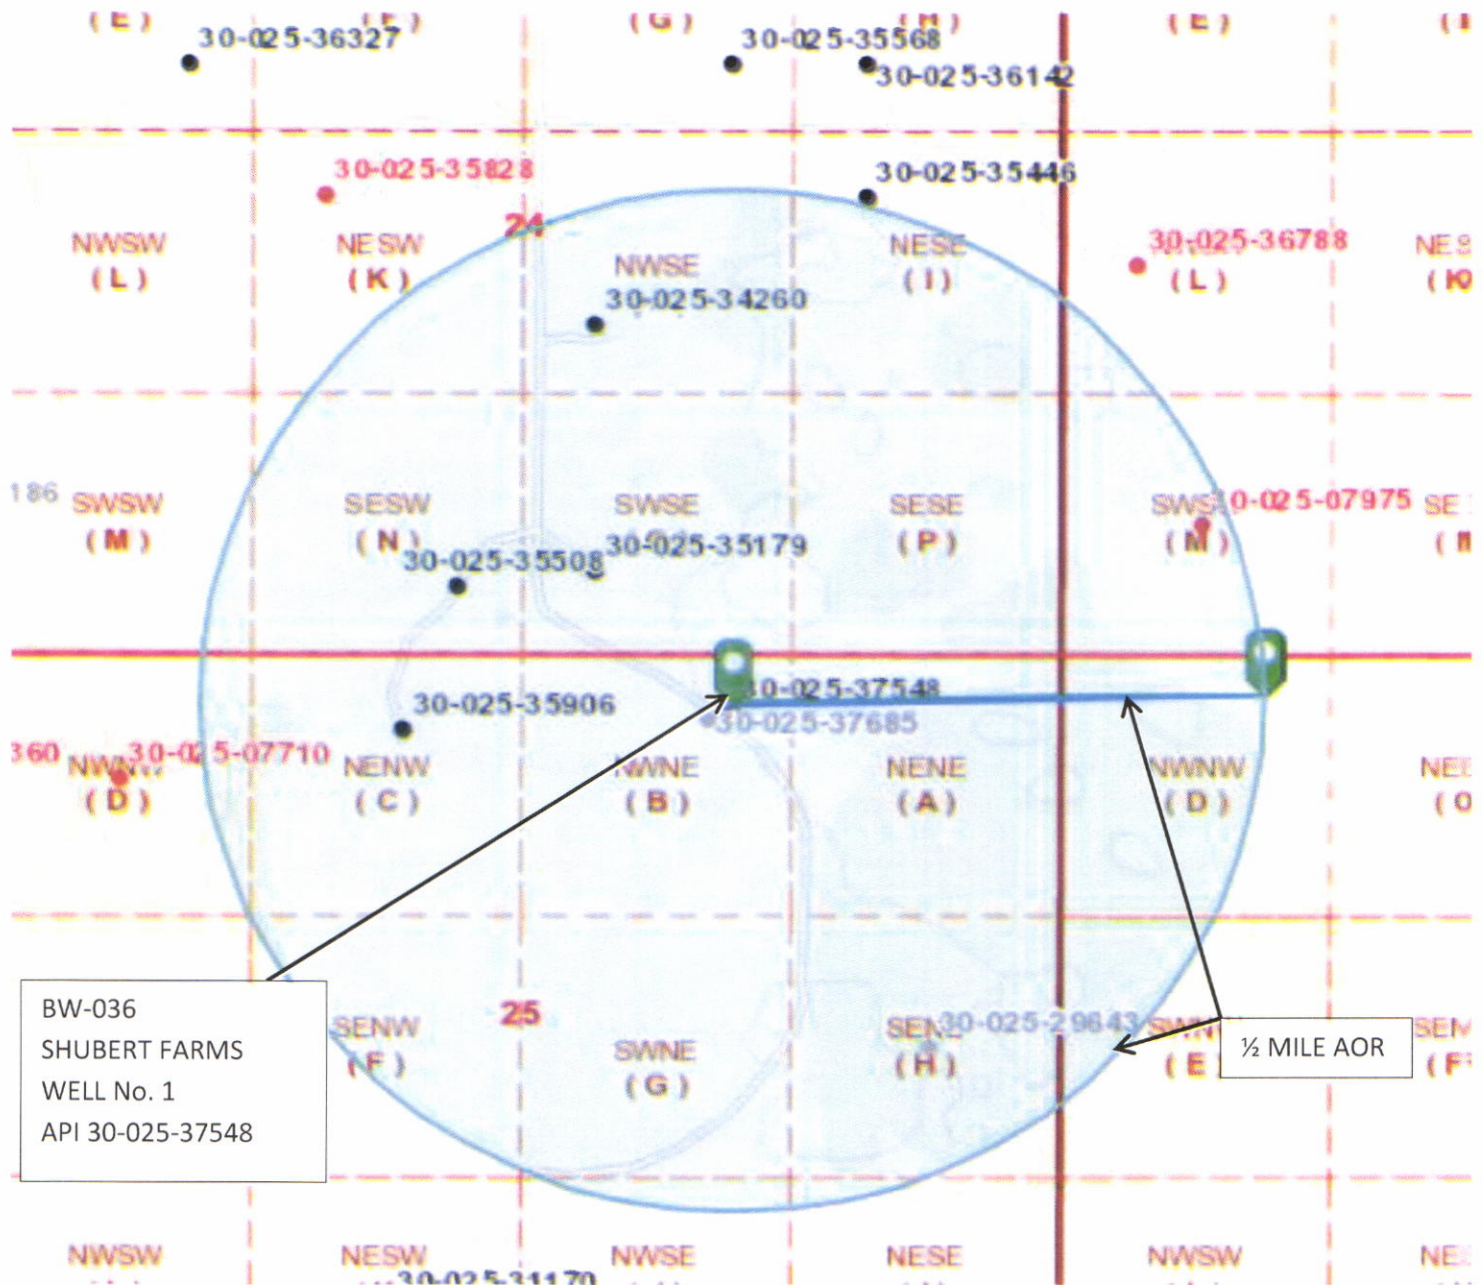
(E) (F) (G) (H) (E) (I

30-025-36327
30-025-35568
30-025-36142
30-025-35828
30-025-35446
24
NWSW (L)
NESW (K)
NWSE
30-025-34260
NESE (I)
30-025-36788 (L)
NES (K)
186 SWSW (M)
SESW (N)
SWSE
30-025-35179
30-025-35508
SESE (P)
SWS 30-025-07975 (M)
SE (I
30-025-37548
30-025-37685
30-025-35906
360 NWNW 30-025-07710 (D)
NENW (C)
NWNE (B)
NENE (A)
NWNW (D)
NE (O
BW-036
SHUBERT FARMS
WELL No. 1
API 30-025-37548
SENW (F)
25
SWNE (G)
SENE 30-025-29643 (H)
SWN (E)
½ MILE AOR
SEN (F
NWSW
NESW
30-025-31170
NWSE
NESE
NWSW
NE